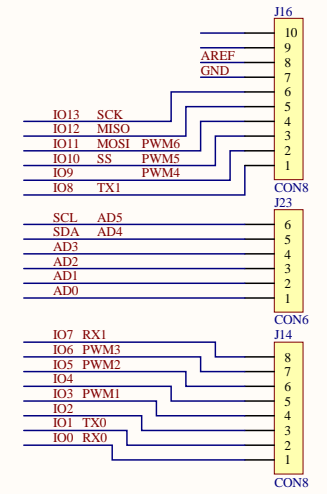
J16
10
9
AREF 8
GND 7
6
5
IO13 SCK 4
IO12 MISO 3
IO11 MOSI PWM6 2
IO10 SS PWM5 1
IO9 PWM4
IO8 TX1
CON8

J23
SCL AD5 6
SDA AD4 5
AD3 4
AD2 3
AD1 2
AD0 1
CON6

J14
IO7 RX1 8
IO6 PWM3 7
IO5 PWM2 6
IO4 5
IO3 PWM1 4
IO2 3
IO1 TX0 2
IO0 RX0 1
CON8